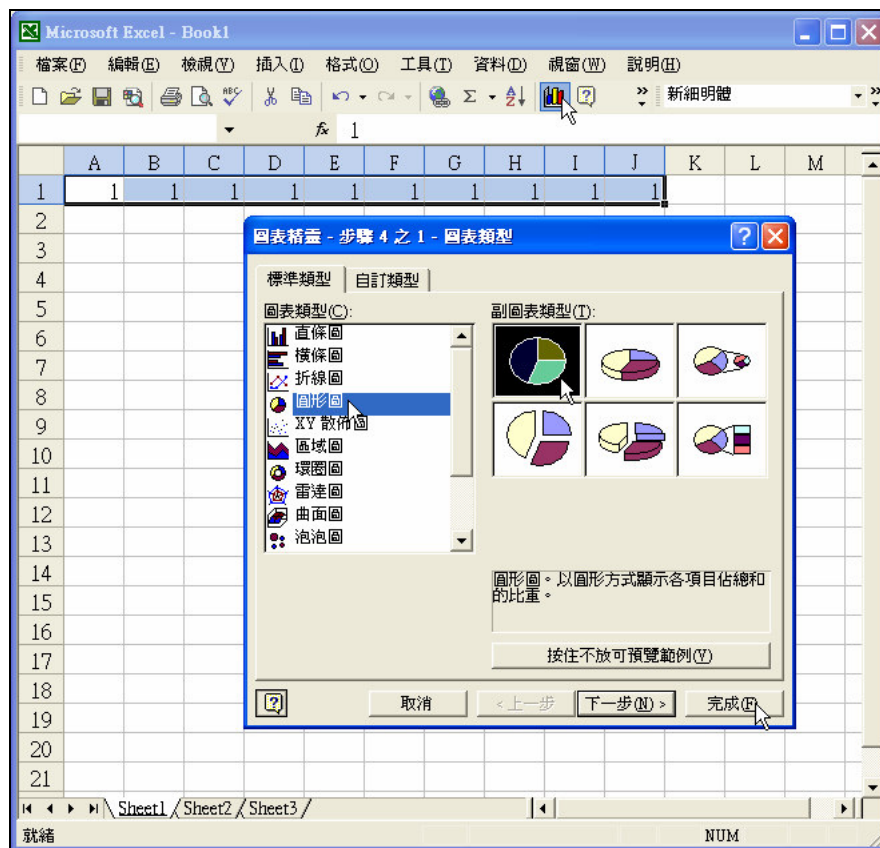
Microsoft Excel - Book1

檔案(F) 編輯(E) 檢視(V) 插入(I) 格式(O) 工具(T) 資料(D) 視窗(W) 說明(H)

新細明體

$f_x$ 1

| | A | B | C | D | E | F | G | H | I | J | K | L | M |
|---|---|---|---|---|---|---|---|---|---|---|---|---|---|
| 1 | 1 | 1 | 1 | 1 | 1 | 1 | 1 | 1 | 1 | 1 | | | |
| 2 | | | | | | | | | | | | | |
| 3 | | | | | | | | | | | | | |
| 4 | | | | | | | | | | | | | |
| 5 | | | | | | | | | | | | | |
| 6 | | | | | | | | | | | | | |
| 7 | | | | | | | | | | | | | |
| 8 | | | | | | | | | | | | | |
| 9 | | | | | | | | | | | | | |
| 10 | | | | | | | | | | | | | |
| 11 | | | | | | | | | | | | | |
| 12 | | | | | | | | | | | | | |
| 13 | | | | | | | | | | | | | |
| 14 | | | | | | | | | | | | | |
| 15 | | | | | | | | | | | | | |
| 16 | | | | | | | | | | | | | |
| 17 | | | | | | | | | | | | | |
| 18 | | | | | | | | | | | | | |
| 19 | | | | | | | | | | | | | |
| 20 | | | | | | | | | | | | | |
| 21 | | | | | | | | | | | | | |

圖表精靈 - 步驟 4 之 1 - 圖表類型

標準類型 自訂類型

圖表類型(C):
直條圖
橫條圖
折線圖
圓形圖
XY 散佈圖
區域圖
環圈圖
雷達圖
曲面圖
泡泡圖

副圖表類型(T):

圓形圖。以圓形方式顯示各項目佔總和的比重。

按住不放可預覽範例(V)

取消 < 上一步 下一步(N) > 完成(F)

Sheet1 Sheet2 Sheet3

就緒 NUM